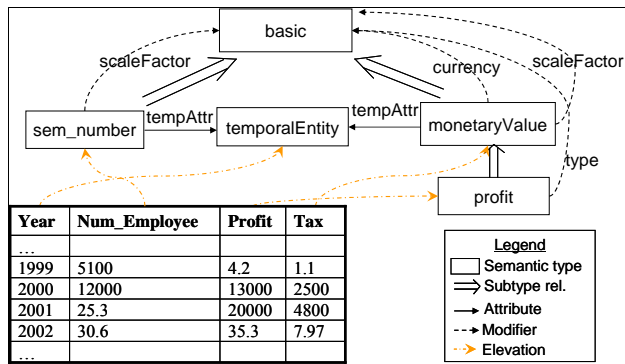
basic

scaleFactor

currency

scaleFactor

sem_number

tempAttr

temporalEntity

tempAttr

monetaryValue

type

profit

| Year | Num_Employee | Profit | Tax |
|---|---|---|---|
| … | | | |
| 1999 | 5100 | 4.2 | 1.1 |
| 2000 | 12000 | 13000 | 2500 |
| 2001 | 25.3 | 20000 | 4800 |
| 2002 | 30.6 | 35.3 | 7.97 |
| … | | | |

Legend
Semantic type
Subtype rel.
Attribute
Modifier
Elevation